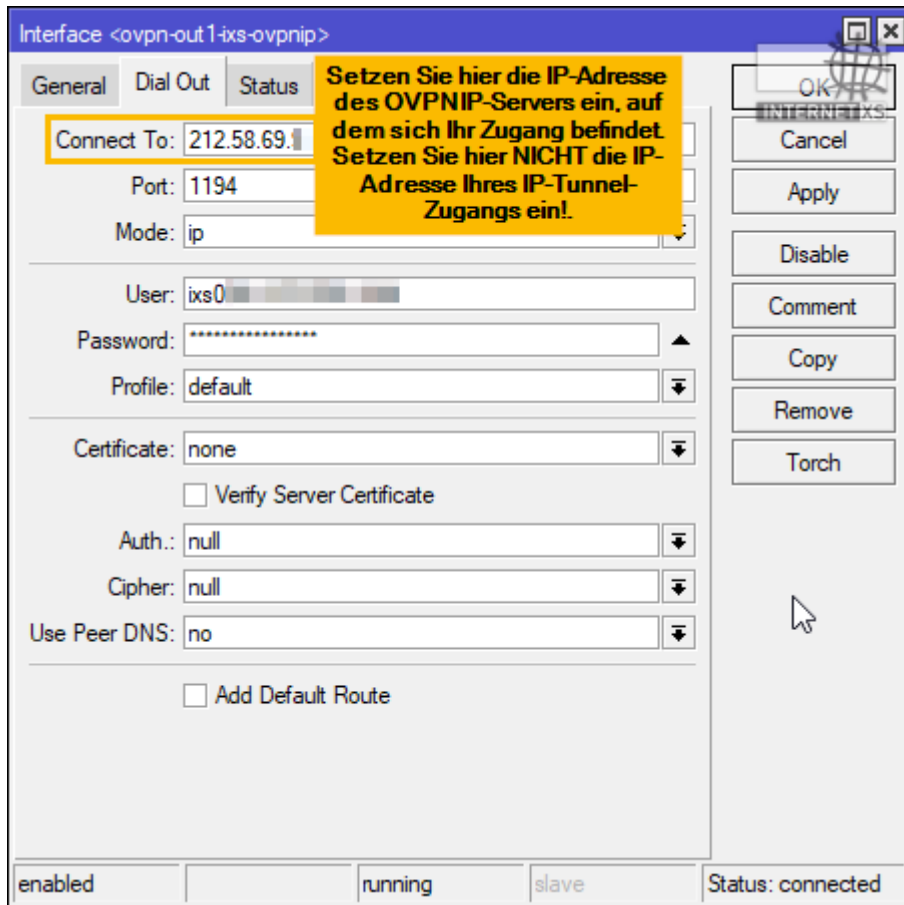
Interface <ovpn-out1-ixs-ovpnip>

General | Dial Out | Status

Setzen Sie hier die IP-Adresse des OVPNIP-Servers ein, auf dem sich Ihr Zugang befindet. Setzen Sie hier NICHT die IP-Adresse Ihres IP-Tunnel-Zugangs ein!.

Connect To: 212.58.69.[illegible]
Port: 1194
Mode: ip

User: ixs0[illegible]
Password: *****************
Profile: default

Certificate: none
Verify Server Certificate

Auth.: null
Cipher: null
Use Peer DNS: no

Add Default Route

OK
INTERNET XS
Cancel
Apply
Disable
Comment
Copy
Remove
Torch

enabled | running | slave | Status: connected